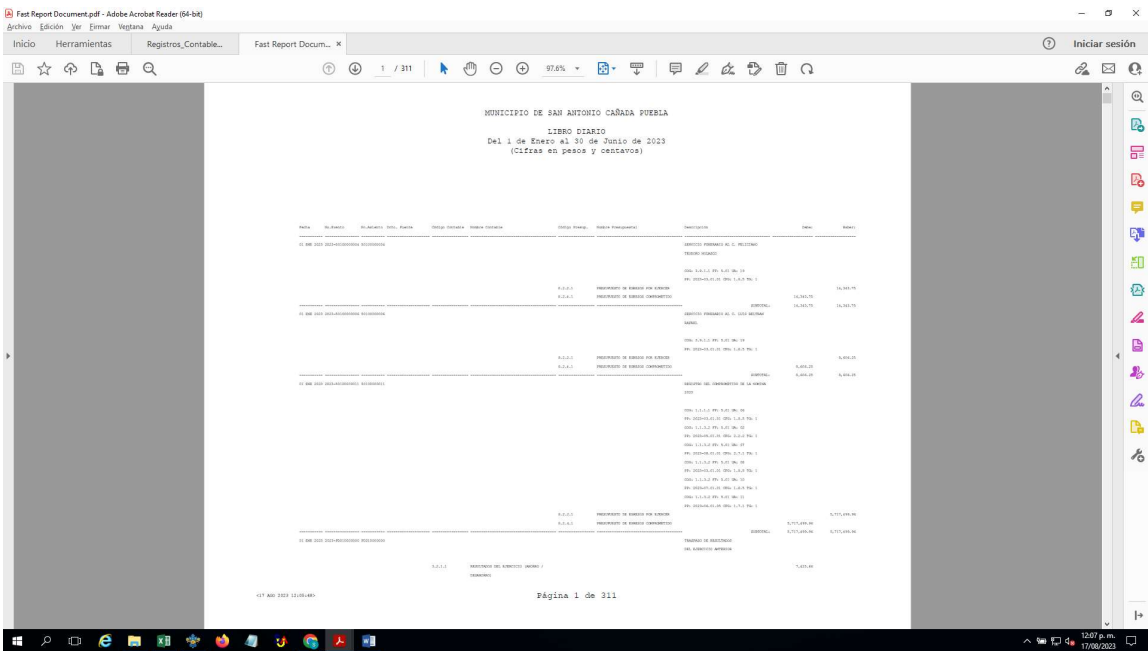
Fast Report Document.pdf - Adobe Acrobat Reader (64-bit)
Archivo Edición Ver Firmar Ventana Ayuda
Inicio Herramientas Registros_Contable... Fast Report Docum... ×
Iniciar sesión
1 / 311 97.6%

MUNICIPIO DE SAN ANTONIO CAÑADA PUEBLA

LIBRO DIARIO
Del 1 de Enero al 30 de Junio de 2023
(Cifras en pesos y centavos)

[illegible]

Página 1 de 311

12:07 p. m.
17/08/2023